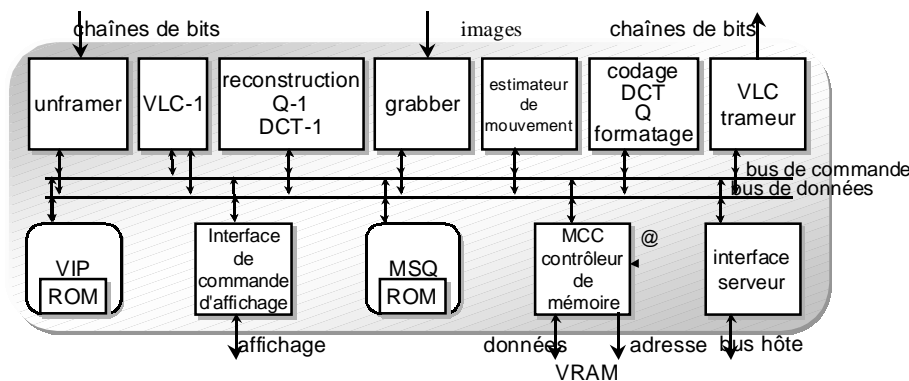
chaînes de bits

images

chaînes de bits

unframer

VLC-1

reconstruction
Q-1
DCT-1

grabber

estimateur
de
mouvement

codage
DCT
Q
formatage

VLC
trameur

bus de commande

bus de données

VIP
ROM

Interface
de
commande
d'affichage

MSQ
ROM

MCC
contrôleur
de
mémoire

@

interface
serveur

affichage

données

adresse

bus hôte

VRAM